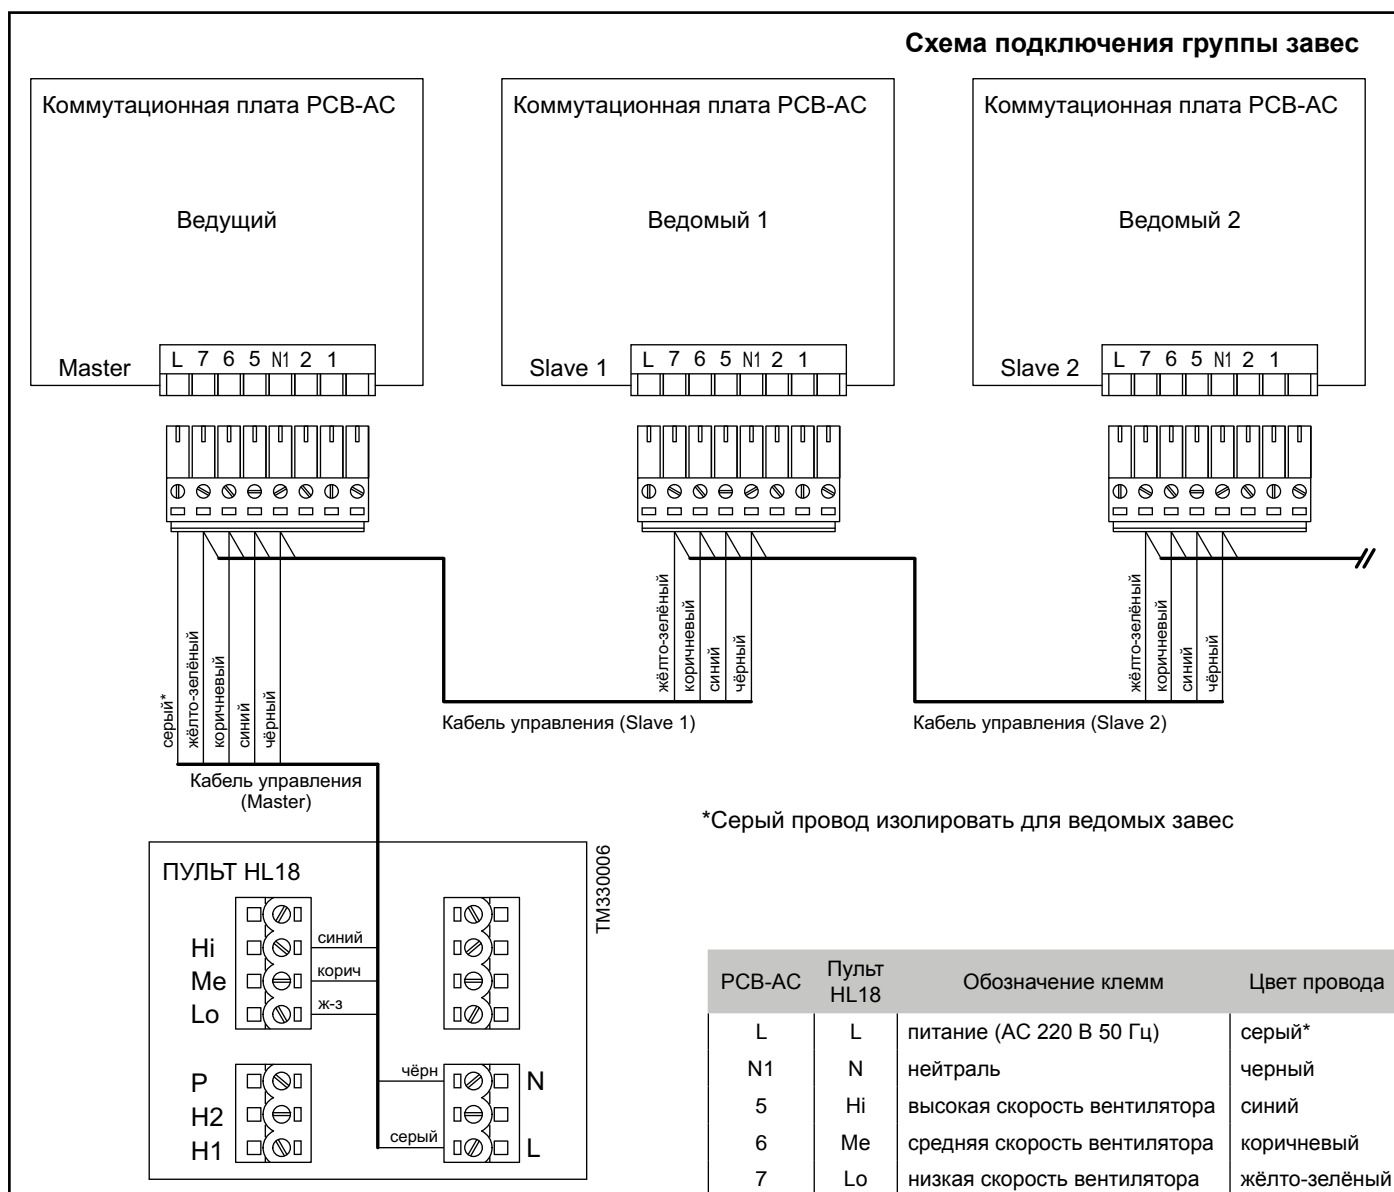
Схема подключения группы завес

Коммутационная плата PCB-AC

Ведущий

Master

L 7 6 5 N1 2 1

Коммутационная плата PCB-AC

Ведомый 1

Slave 1

L 7 6 5 N1 2 1

Коммутационная плата PCB-AC

Ведомый 2

Slave 2

L 7 6 5 N1 2 1

серый*
жёлто-зелёный
коричневый
синий
чёрный

Кабель управления (Master)

жёлто-зелёный
коричневый
синий
чёрный

Кабель управления (Slave 1)

жёлто-зелёный
коричневый
синий
чёрный

Кабель управления (Slave 2)

*Серый провод изолировать для ведомых завес

TM330006

ПУЛЬТ HL18

Hi
Me
Lo

синий
корич
ж-з

P
H2
H1

чёрн
серый

N
L

| PCB-AC | Пульт HL18 | Обозначение клемм | Цвет провода |
|---|---|---|---|
| L | L | питание (AC 220 В 50 Гц) | серый* |
| N1 | N | нейтраль | черный |
| 5 | Hi | высокая скорость вентилятора | синий |
| 6 | Me | средняя скорость вентилятора | коричневый |
| 7 | Lo | низкая скорость вентилятора | жёлто-зелёный |